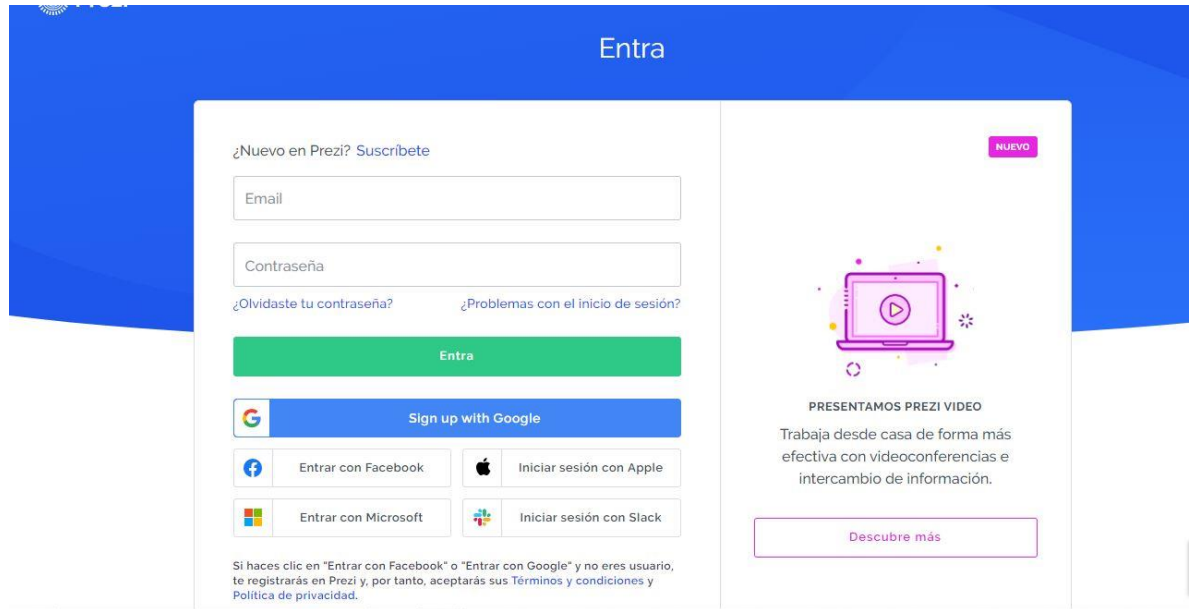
Entra

¿Nuevo en Prezi? Suscríbete

Email

Contraseña

¿Olvidaste tu contraseña?

¿Problemas con el inicio de sesión?

Entra

Sign up with Google

Entrar con Facebook

Iniciar sesión con Apple

Entrar con Microsoft

Iniciar sesión con Slack

Si haces clic en "Entrar con Facebook" o "Entrar con Google" y no eres usuario, te registrarás en Prezi y, por tanto, aceptarás sus Términos y condiciones y Política de privacidad.

NUEVO

PRESENTAMOS PREZI VIDEO

Trabaja desde casa de forma más efectiva con videoconferencias e intercambio de información.

Descubre más